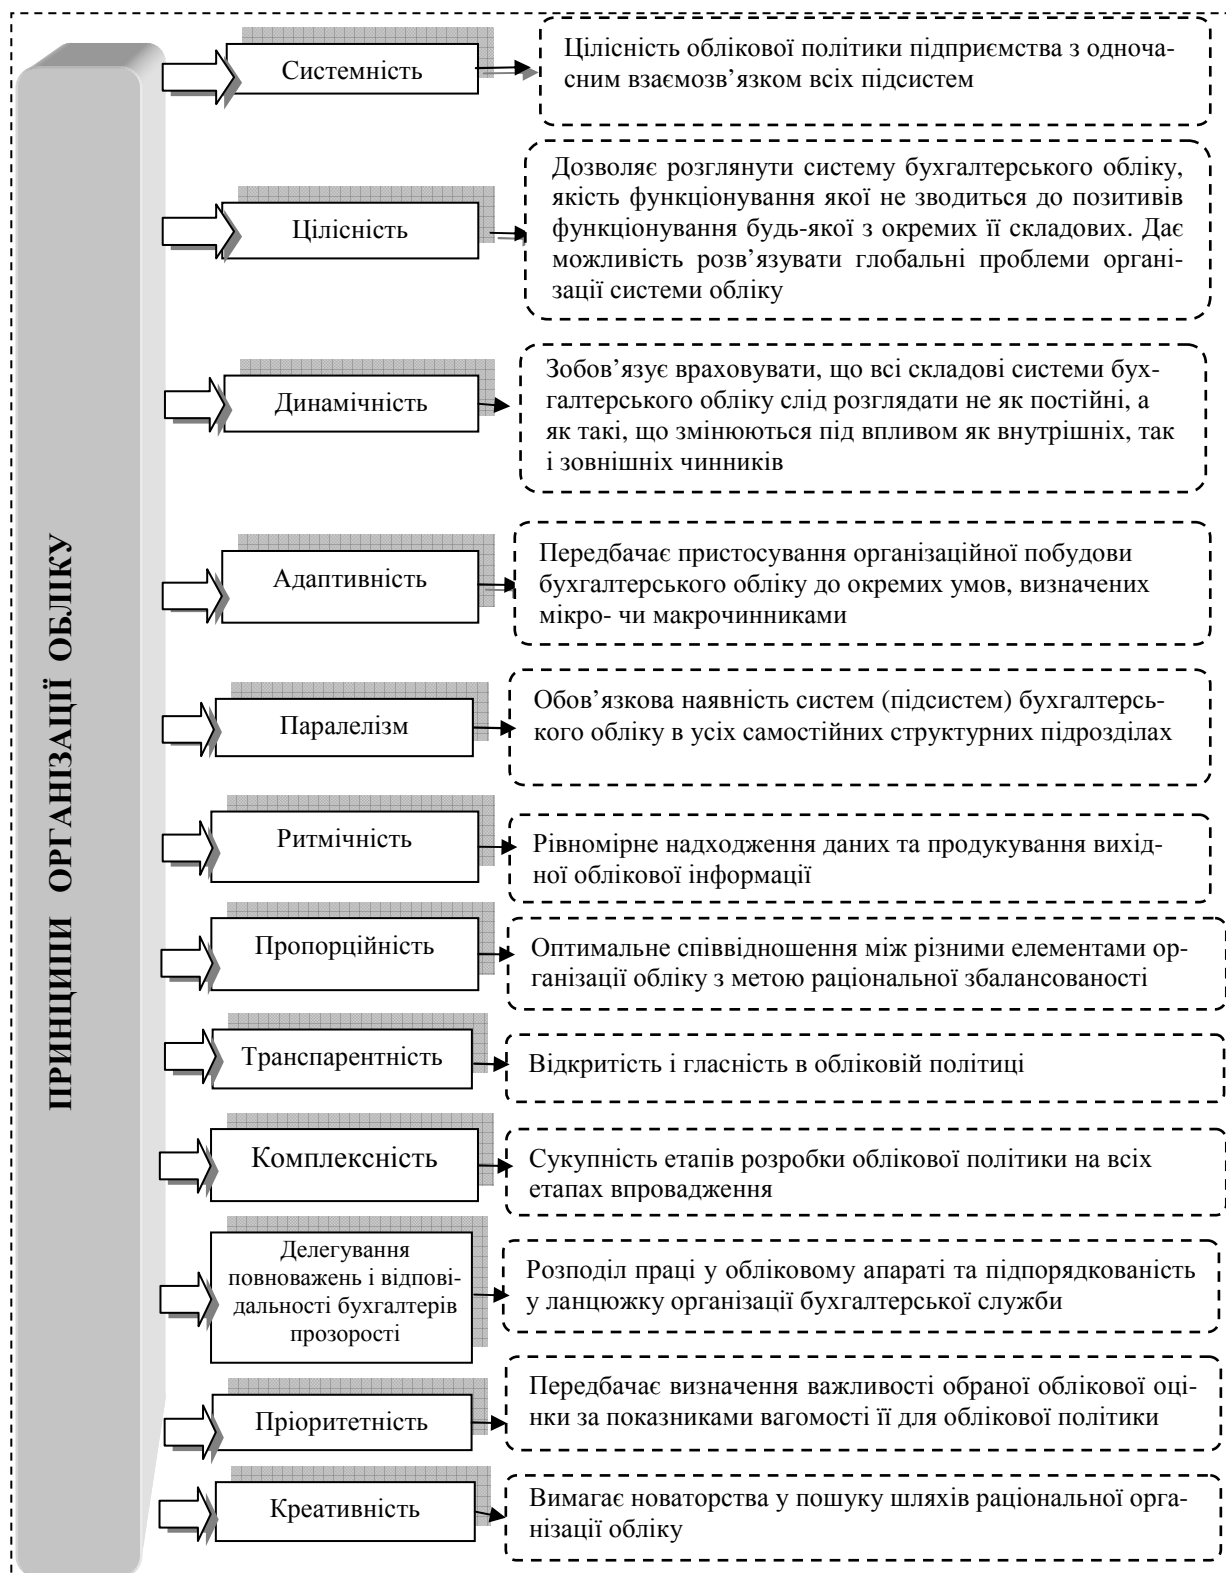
ПРИНЦИПИ ОРГАНІЗАЦІЇ ОБЛІКУ

Системність
Цілісність облікової політики підприємства з одночасним взаємозв'язком всіх підсистем

Цілісність
Дозволяє розглянути систему бухгалтерського обліку, якість функціонування якої не зводиться до позитивів функціонування будь-якої з окремих її складових. Дає можливість розв'язувати глобальні проблеми організації системи обліку

Динамічність
Зобов'язує враховувати, що всі складові системи бухгалтерського обліку слід розглядати не як постійні, а як такі, що змінюються під впливом як внутрішніх, так і зовнішніх чинників

Адаптивність
Передбачає пристосування організаційної побудови бухгалтерського обліку до окремих умов, визначених мікро- чи макрочинниками

Паралелізм
Обов'язкова наявність систем (підсистем) бухгалтерського обліку в усіх самостійних структурних підрозділах

Ритмічність
Рівномірне надходження даних та продукування вихідної облікової інформації

Пропорційність
Оптимальне співвідношення між різними елементами організації обліку з метою раціональної збалансованості

Транспарентність
Відкритість і гласність в обліковій політиці

Комплексність
Сукупність етапів розробки облікової політики на всіх етапах впровадження

Делегування повноважень і відповідальності бухгалтерів прозорості
Розподіл праці у обліковому апараті та підпорядкованість у ланцюжку організації бухгалтерської служби

Пріоритетність
Передбачає визначення важливості обраної облікової оцінки за показниками вагомості її для облікової політики

Креативність
Вимагає новаторства у пошуку шляхів раціональної організації обліку